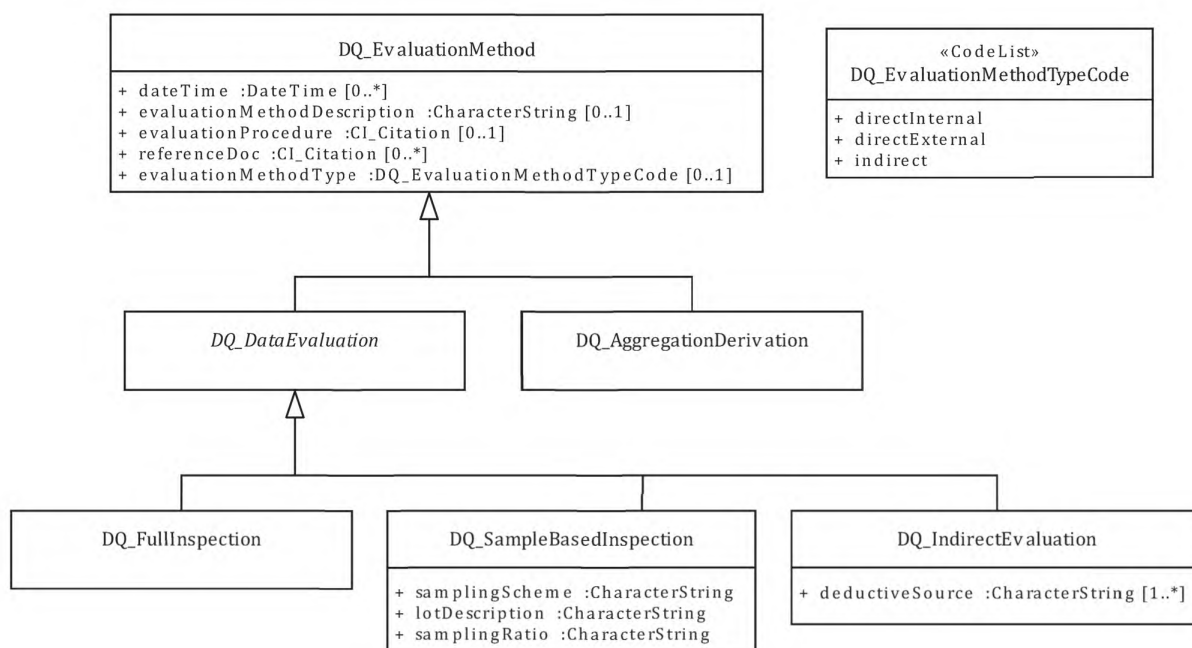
DQ_EvaluationMethod

+ dateTime :DateTime [0..*]
+ evaluationMethodDescription :CharacterString [0..1]
+ evaluationProcedure :CI_Citation [0..1]
+ referenceDoc :CI_Citation [0..*]
+ evaluationMethodType :DQ_EvaluationMethodTypeCode [0..1]

«CodeList»
DQ_EvaluationMethodTypeCode

+ directInternal
+ directExternal
+ indirect

DQ_DataEvaluation

DQ_AggregationDerivation

DQ_FullInspection

DQ_SampleBasedInspection

+ samplingScheme :CharacterString
+ lotDescription :CharacterString
+ samplingRatio :CharacterString

DQ_IndirectEvaluation

+ deductiveSource :CharacterString [1..*]